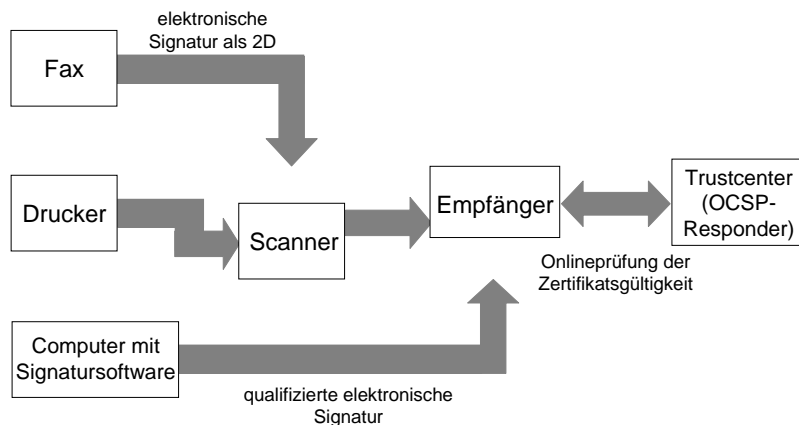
elektronische Signatur als 2D

Fax

Drucker

Scanner

Empfänger

Trustcenter (OCSP-Responder)

Onlineprüfung der Zertifikatsgültigkeit

Computer mit Signatursoftware

qualifizierte elektronische Signatur